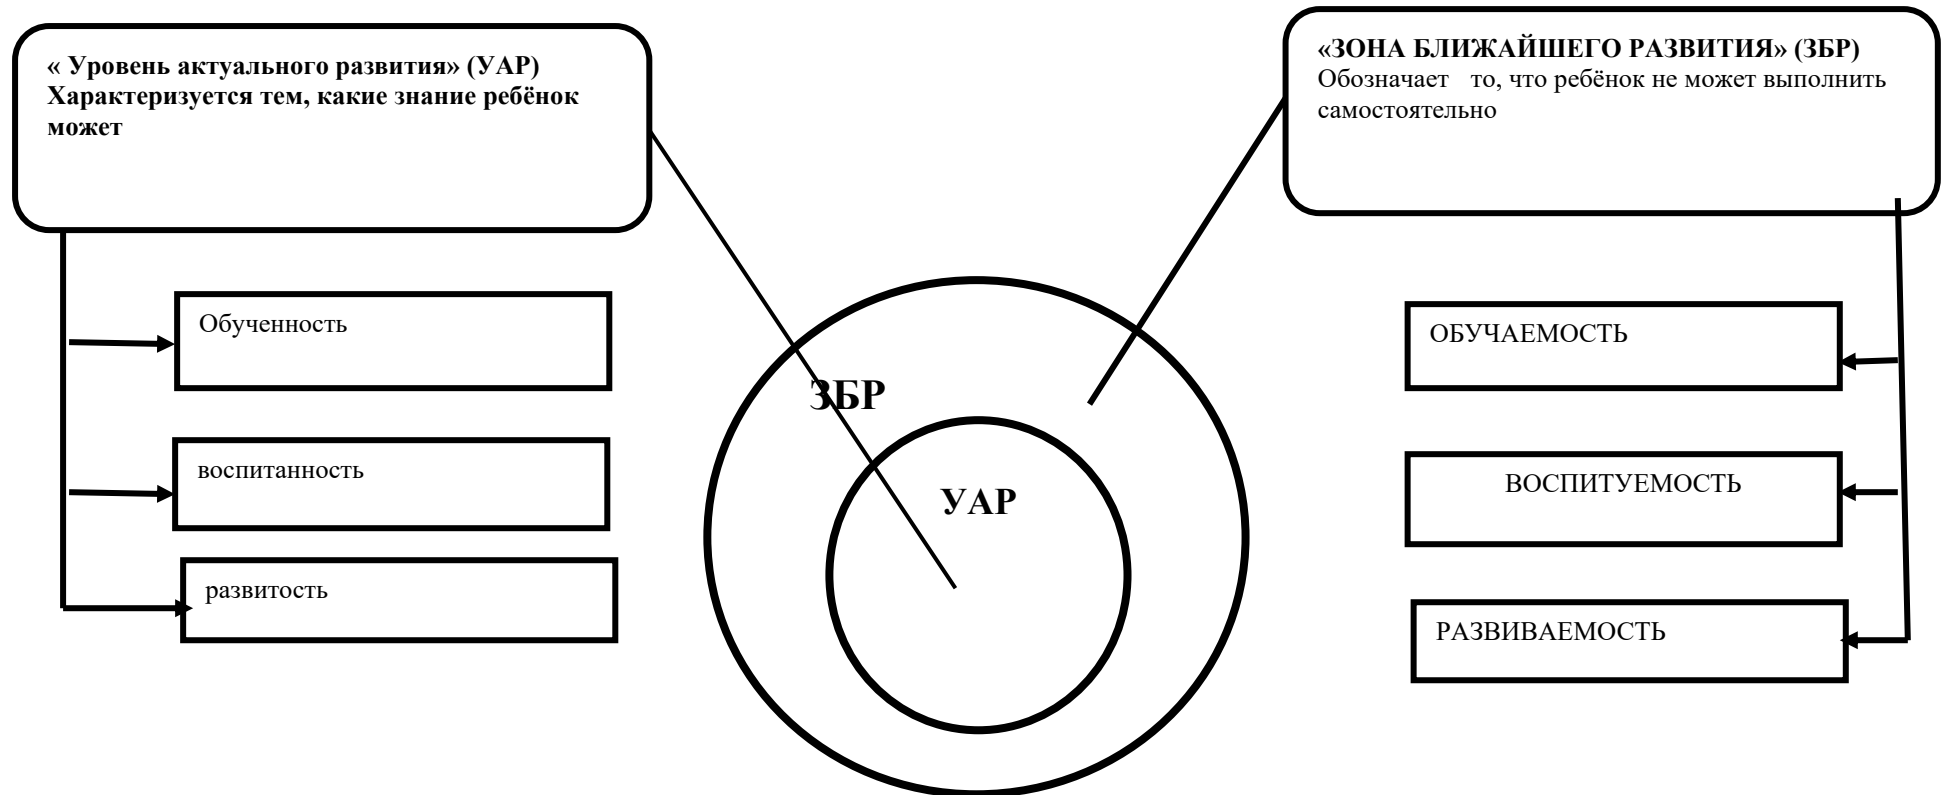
« Уровень актуального развития» (УАР)
Характеризуется тем, какие знание ребёнок может

Обученность

воспитанность

развитость

ЗБР

УАР

«ЗОНА БЛИЖАЙШЕГО РАЗВИТИЯ» (ЗБР)
Обозначает то, что ребёнок не может выполнить самостоятельно

ОБУЧАЕМОСТЬ

ВОСПИТУЕМОСТЬ

РАЗВИВАЕМОСТЬ